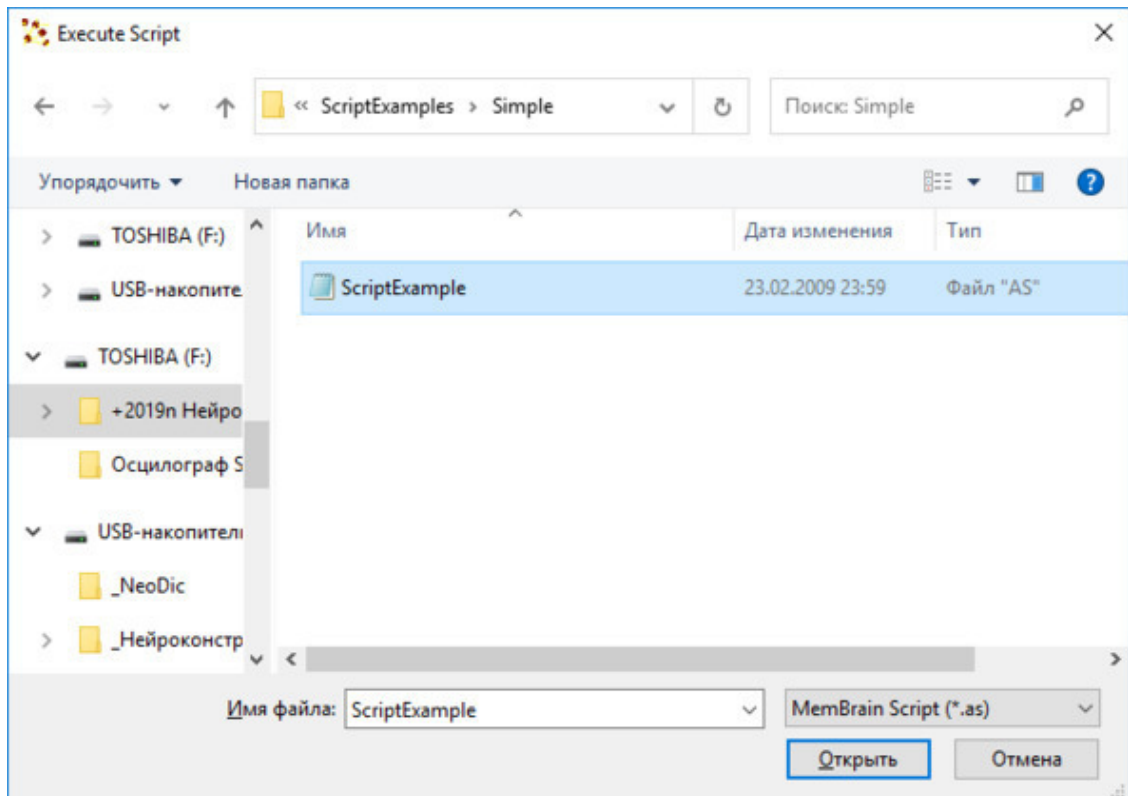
Execute Script

« ScriptExamples > Simple

Поиск: Simple

Упорядочить ▾ Новая папка

TOSHIBA (F:)

USB-накопите

TOSHIBA (F:)

+2019n Нейро

Осцилограф S

USB-накопител

_NeoDic

_Нейроконстр

| Имя | Дата изменения | Тип |
|---|---|---|
| ScriptExample | 23.02.2009 23:59 | Файл "AS" |

Имя файла: ScriptExample

MemBrain Script (*.as)

Открыть

Отмена